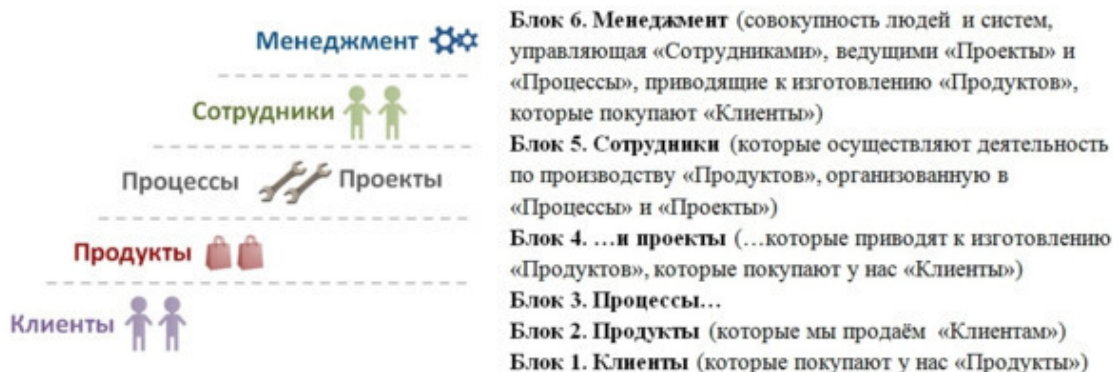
Менеджмент

Сотрудники

Процессы Проекты

Продукты

Клиенты

**Блок 6. Менеджмент** (совокупность людей и систем, управляющая «Сотрудниками», ведущими «Проекты» и «Процессы», приводящие к изготовлению «Продуктов», которые покупают «Клиенты»)
**Блок 5. Сотрудники** (которые осуществляют деятельность по производству «Продуктов», организованную в «Процессы» и «Проекты»)
**Блок 4. …и проекты** (…которые приводят к изготовлению «Продуктов», которые покупают у нас «Клиенты»)
**Блок 3. Процессы…**
**Блок 2. Продукты** (которые мы продаём «Клиентам»)
**Блок 1. Клиенты** (которые покупают у нас «Продукты»)